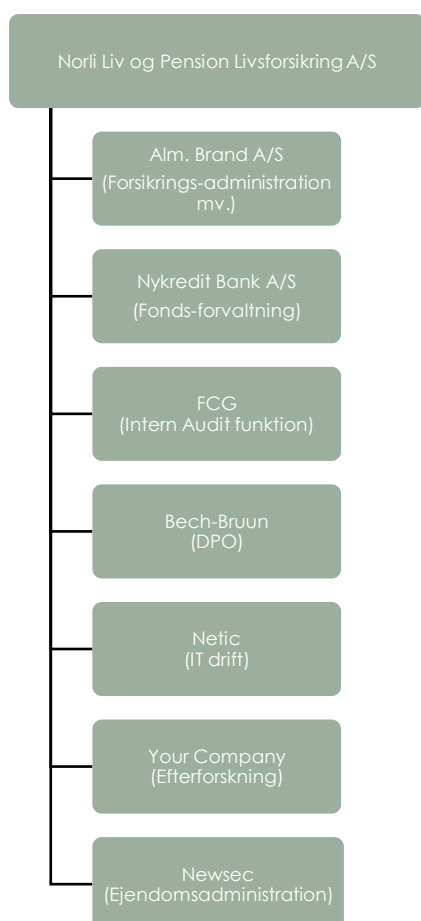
Norli Liv og Pension Livsforsikring A/S

Alm. Brand A/S
(Forsikrings-administration mv.)

Nykredit Bank A/S
(Fonds-forvaltning)

FCG
(Intern Audit funktion)

Bech-Bruun
(DPO)

Netic
(IT drift)

Your Company
(Efterforskning)

Newsec
(Ejendomsadministration)